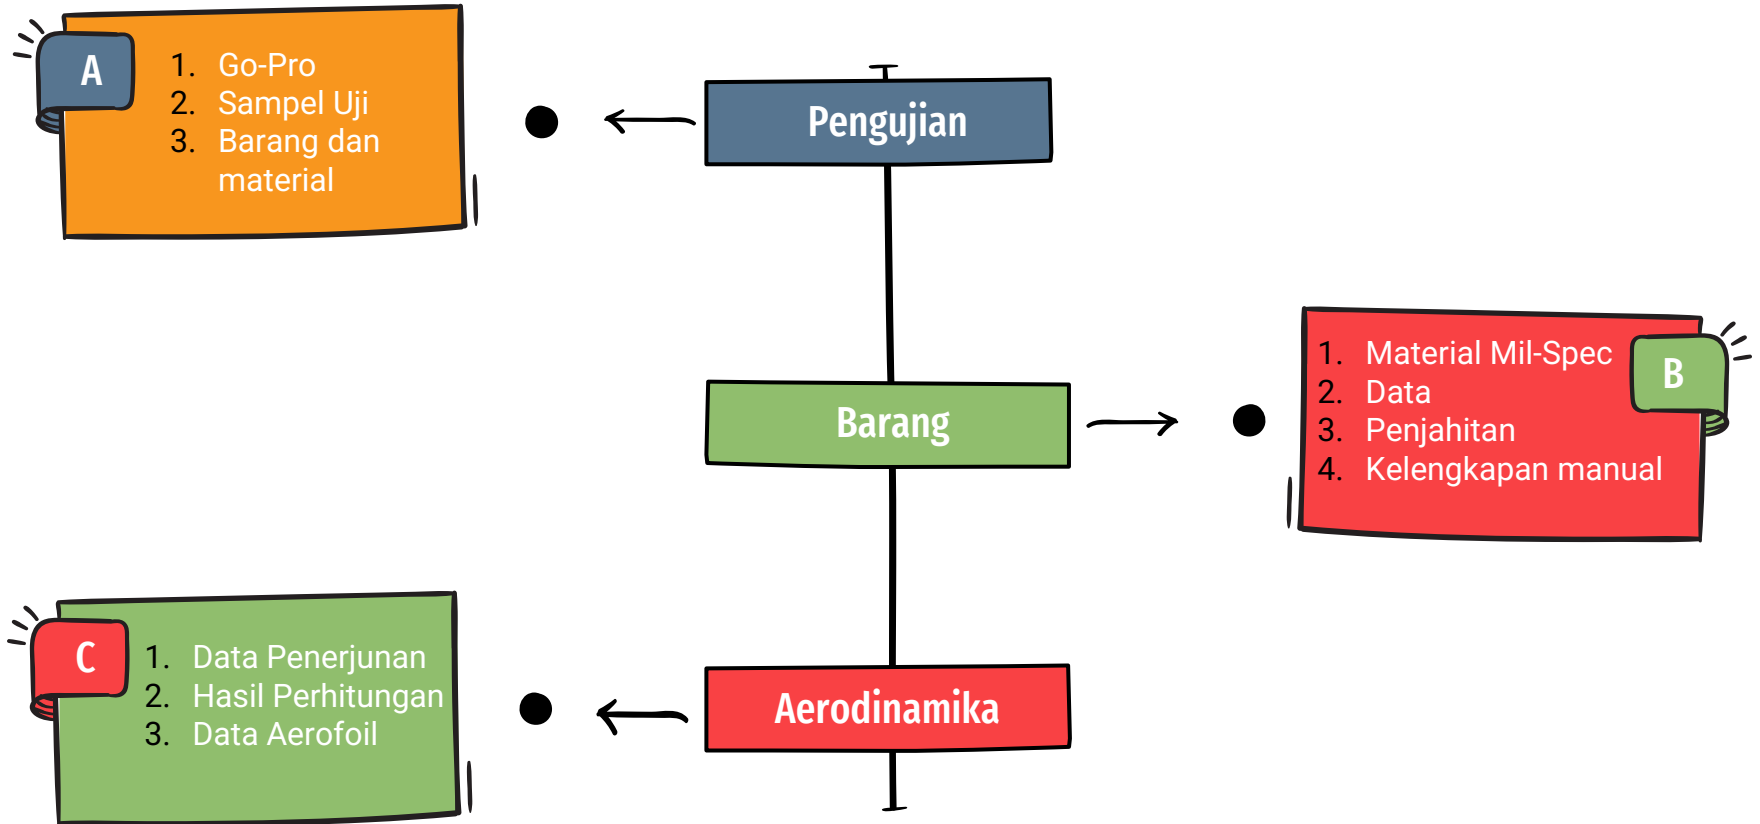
A

1. Go-Pro
2. Sampel Uji
3. Barang dan material

Pengujian

Barang

1. Material Mil-Spec
2. Data
3. Penjahitan
4. Kelengkapan manual

B

C

1. Data Penerjunan
2. Hasil Perhitungan
3. Data Aerofoil

Aerodinamika